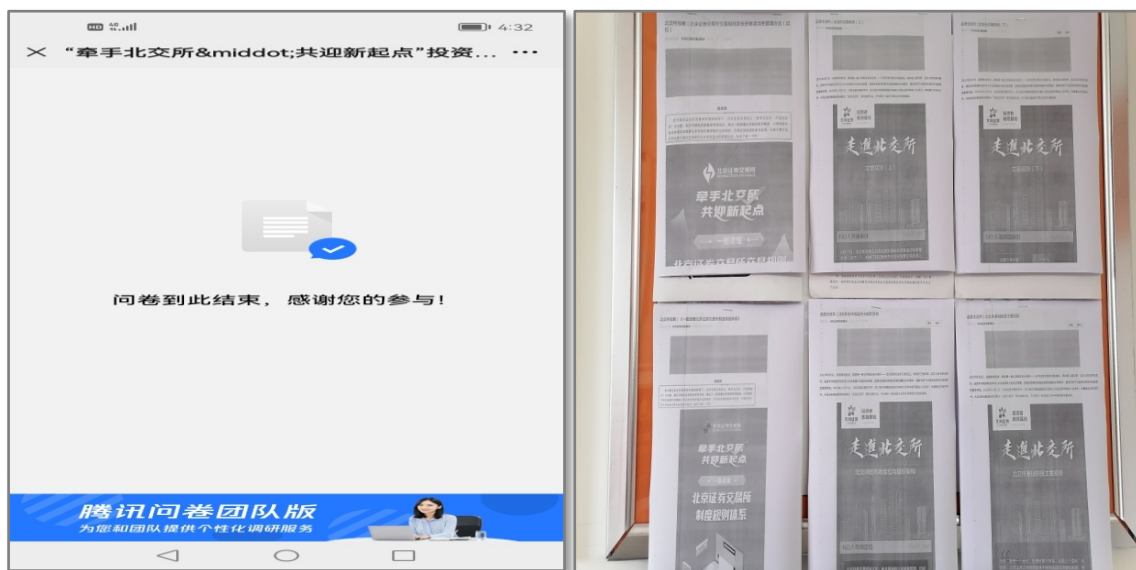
HD 4G 4:32

× “牵手北交所&middot;共迎新起点”投资... ···

问卷到此结束，感谢您的参与！

腾讯问卷团队版
为您和团队提供个性化调研服务

牵手北交所
共迎新起点

北京证券交易所

走进北交所

走进北交所

牵手北交所
共迎新起点

北京证券交易所
制度规则体系

走进北交所

走进北交所